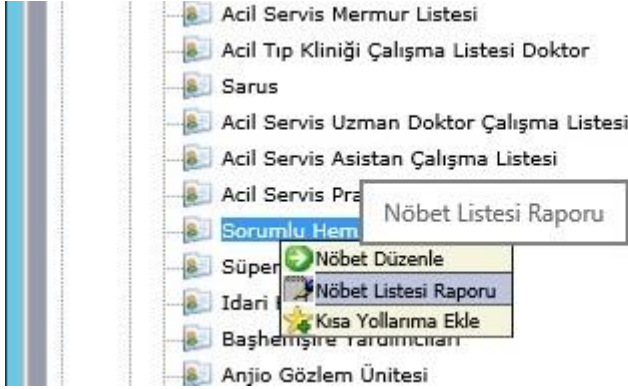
Acil Servis Mermur Listesi
Acil Tıp Kliniği Çalışma Listesi Doktor
Sarus
Acil Servis Uzman Doktor Çalışma Listesi
Acil Servis Asistan Çalışma Listesi
Acil Servis Pra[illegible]
Nöbet Listesi Raporu
Sorumlu Hem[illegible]
Süper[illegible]
Nöbet Düzenle
Idari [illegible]
Nöbet Listesi Raporu
Kısa Yollarıma Ekle
Başhem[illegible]
Anjio Gözlem Ünitesi